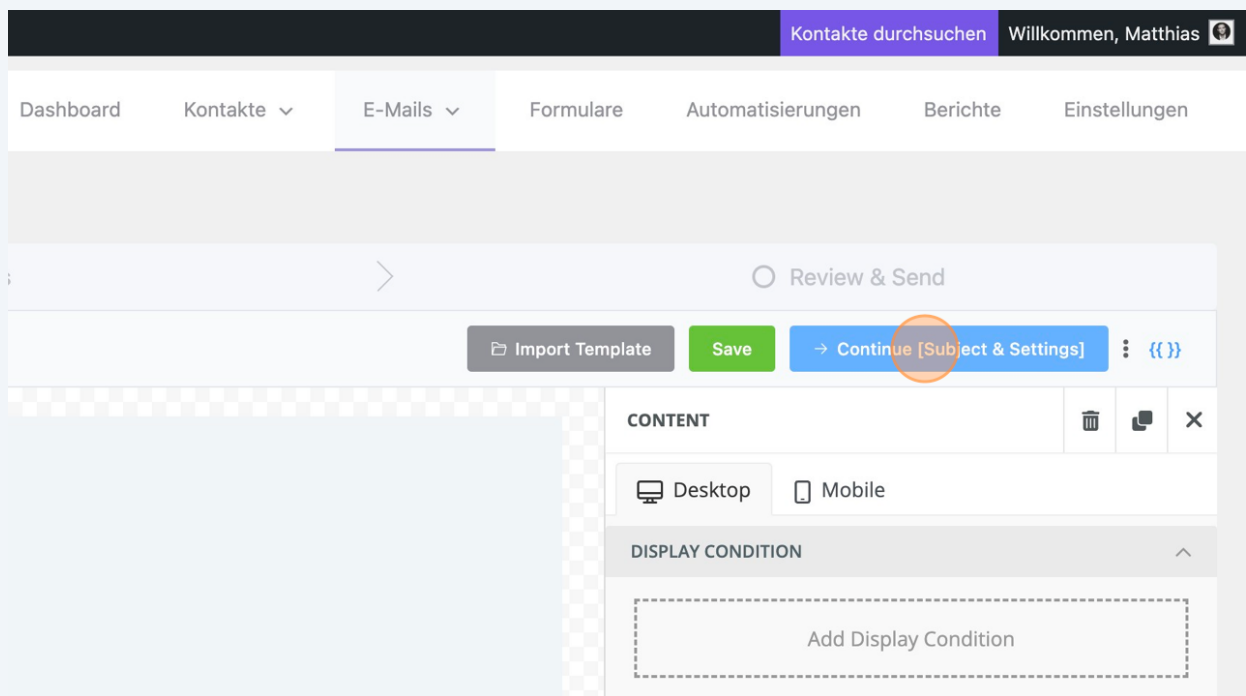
Kontakte durchsuchen Willkommen, Matthias

Dashboard Kontakte E-Mails Formulare Automatisierungen Berichte Einstellungen

Review & Send

Import Template Save → Continue [Subject & Settings] {{ }}

CONTENT

Desktop Mobile

DISPLAY CONDITION

Add Display Condition